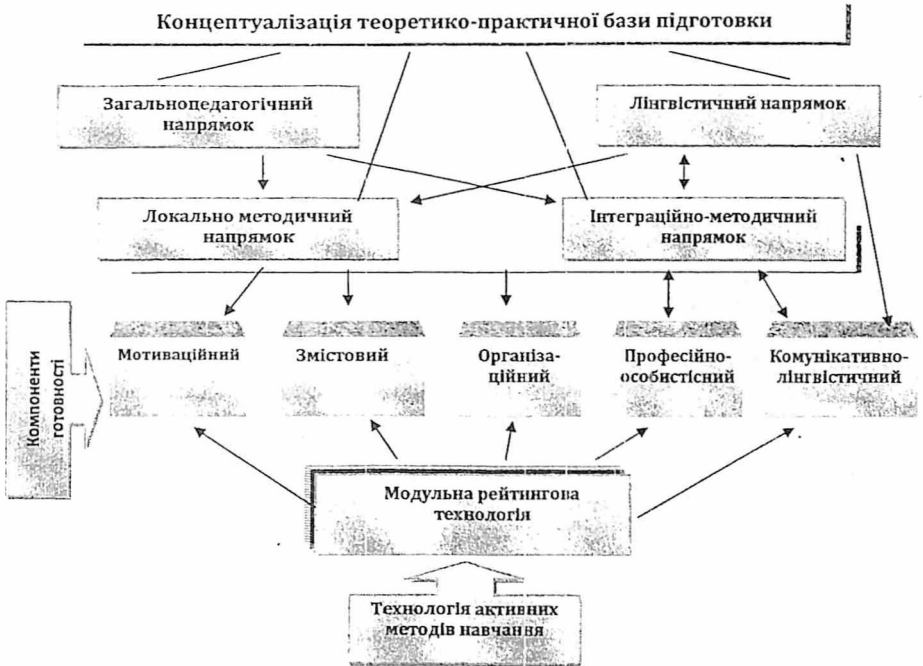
Концептуалізація теоретико-практичної бази підготовки

Загальнопедагогічний напрямок

Лінгвістичний напрямок

Локально методичний напрямок

Інтеграційно-методичний напрямок

Компоненти готовності

Мотиваційний

Змістовий

Організаційний

Професійно-особистісний

Комунікативно-лінгвістичний

Модульна рейтингова технологія

Технологія активних методів навчання